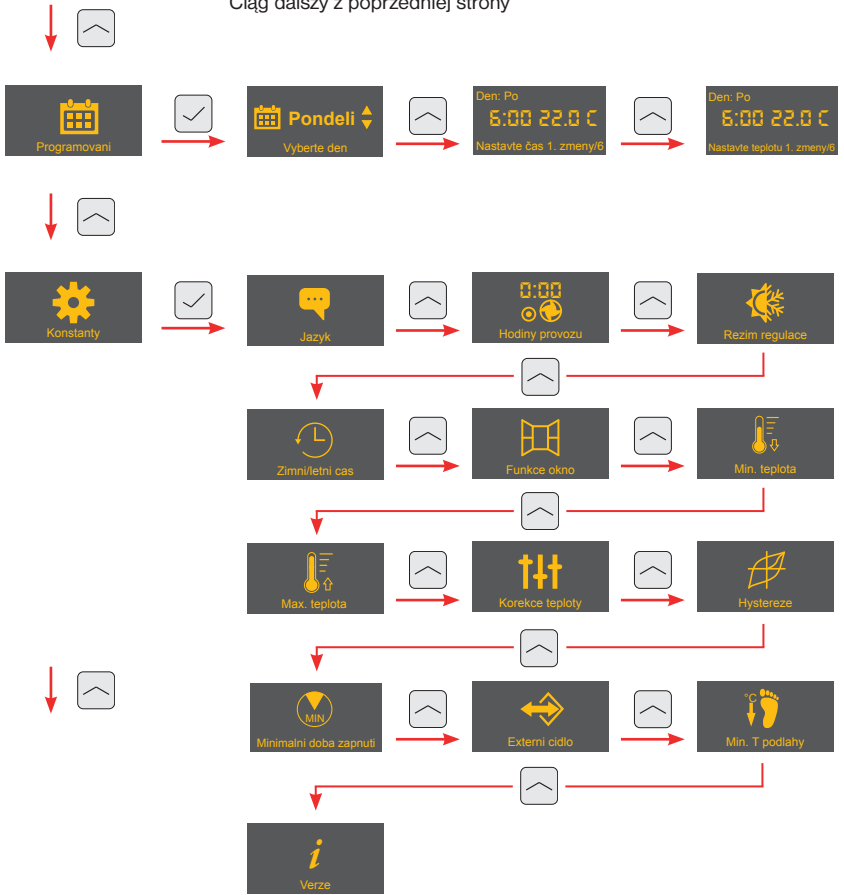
Ciąg dalszy z poprzedniej strony

Programovani

Pondeli

Vyberte den

Den: Po
6:00 22.0 C
Nastavte čas 1. zmeny/6

Den: Po
6:00 22.0 C
Nastavte teplotu 1. zmeny/6

Konstanty

Jazyk

0:00
Hodiny provozu

Rezim regulace

Zimni/letni cas

Funkce okno

Min. teplota

Max. teplota

Korekce teploty

Hystereze

MIN
Minimalni doba zapnuti

Externi cidlo

°C
Min. T podlahy

Verze